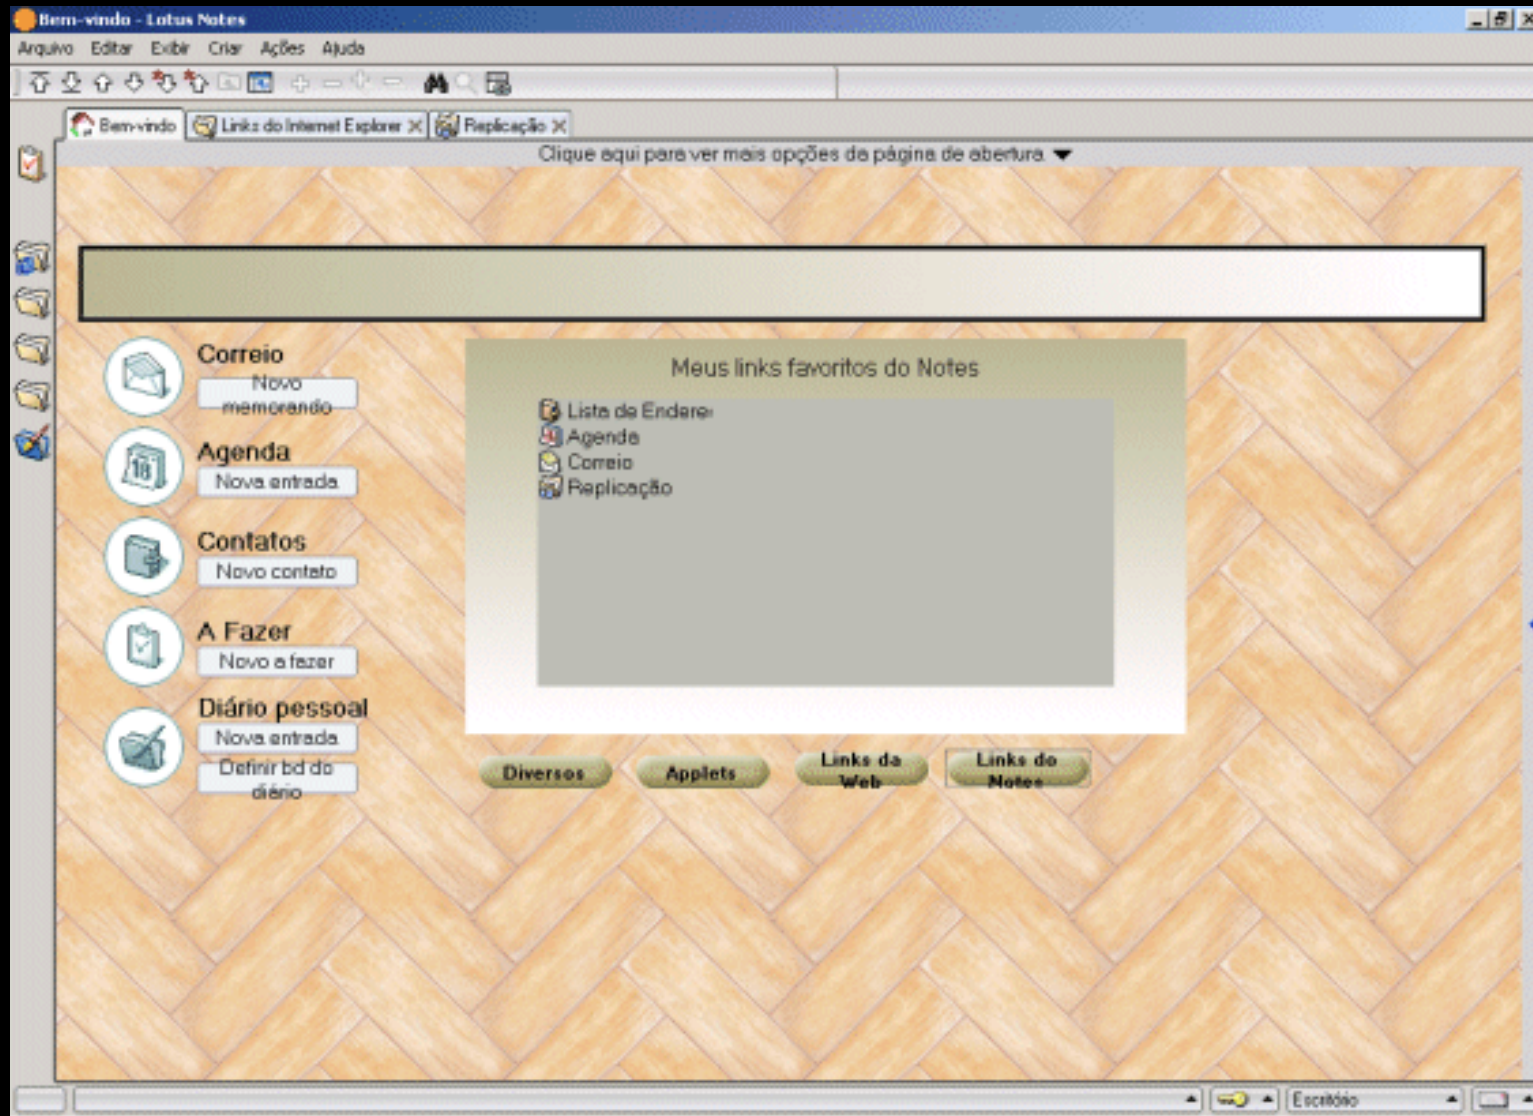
Bem-vindo - Lotus Notes

Arquivo Editar Exibir Criar Ações Ajuda

Bem-vindo | Links do Internet Explorer | Replicação

Clique aqui para ver mais opções da página de abertura

Correio
Novo memorando

Agenda
Nova entrada

Contatos
Novo contato

A Fazer
Novo a fazer

Diário pessoal
Nova entrada
Definir bd do diário

Meus links favoritos do Notes

Lista de Endere
Agenda
Correio
Replicação

Diversos
Applets
Links da Web
Links do Notes

Escritório